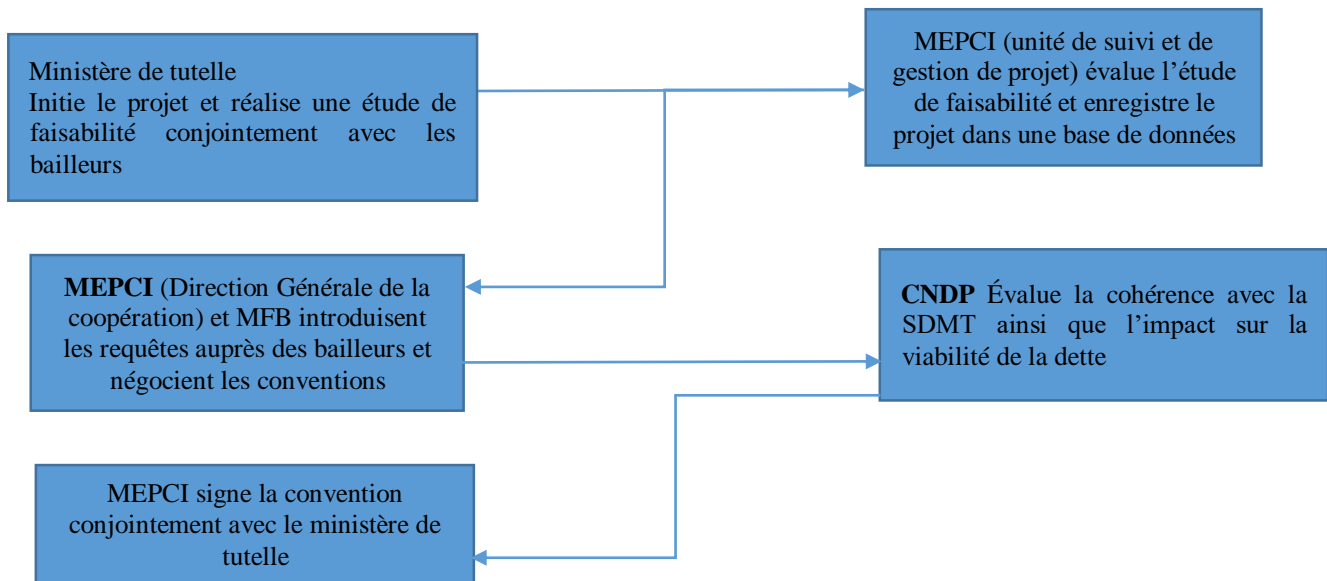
Ministère de tutelle
Initie le projet et réalise une étude de faisabilité conjointement avec les bailleurs

MEPCI (unité de suivi et de gestion de projet) évalue l'étude de faisabilité et enregistre le projet dans une base de données

MEPCI (Direction Générale de la coopération) et MFB introduisent les requêtes auprès des bailleurs et négocient les conventions

CNDP Évalue la cohérence avec la SDMT ainsi que l'impact sur la viabilité de la dette

MEPCI signe la convention conjointement avec le ministère de tutelle